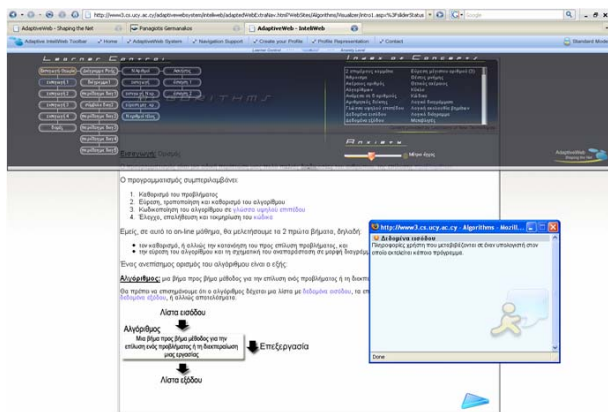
http://www3.cs.ucy.ac.cy/adaptivewebsystem/intelweb/adaptedWebExtraNav.html/WebSites/Algorithms/Visualize/intro1.aspx?sFolderStatus

AdaptiveWeb - Shaping the Net | Panagiotis Germanakos | AdaptiveWeb - IntelWeb

Adaptive IntelWeb Toolbar | Home | AdaptiveWeb System | Navigation Support | Create your Profile | Profile Representation | Contact | Standard Mode

Learner Control

Index of Concepts

Answers

Μέτρια Αργή

ALGORITHMS

Εισαγωγή: Ορισμός

Ο προγραμματισμός συμπεριλαμβάνει:

1. Καθορισμό του προβλήματος
2. Εύρεση, τροποποίηση και καθορισμό του αλγορίθμου
3. Κωδικοποίηση του αλγορίθμου σε γλώσσα υψηλού επιπέδου
4. Έλεγχο, επαλήθευση και τεκμηρίωση του κώδικα

Εμείς, σε αυτό το on-line μάθημα, θα μελετήσουμε τα 2 πρώτα βήματα, δηλαδή:

• τον καθορισμό, ή αλλιώς την κατανόηση του προς επίλυση προβλήματος, και
• την εύρεση του αλγορίθμου και τη σχηματική του αναπαράσταση σε μορφή διαγράμματος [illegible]

Ένας ανεπίσημος ορισμός του αλγόριθμου είναι ο εξής:

Αλγόριθμος: μια βήμα προς βήμα μέθοδος για την επίλυση ενός προβλήματος ή τη διεκπ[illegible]

Θα πρέπει να επισημάνουμε ότι ο αλγόριθμος δέχεται μια λίστα με δεδομένα εισόδου, τα επ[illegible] δεδομένα εξόδου, ή αλλιώς αποτελέσματα.

Λίστα εισόδου

Αλγόριθμος

Μια βήμα προς βήμα μέθοδος για την επίλυση ενός προβλήματος ή τη διεκπεραίωση μιας εργασίας

Επεξεργασία

Λίστα εξόδου

http://www3.cs.ucy.ac.cy - Algorithms - Mozil...

Δεδομένα εισόδου

Πληροφορίες χρήστη που μεταβιβάζονται σε έναν υπολογιστή στον οποίο εκτελείται κάποιο πρόγραμμα.

Done